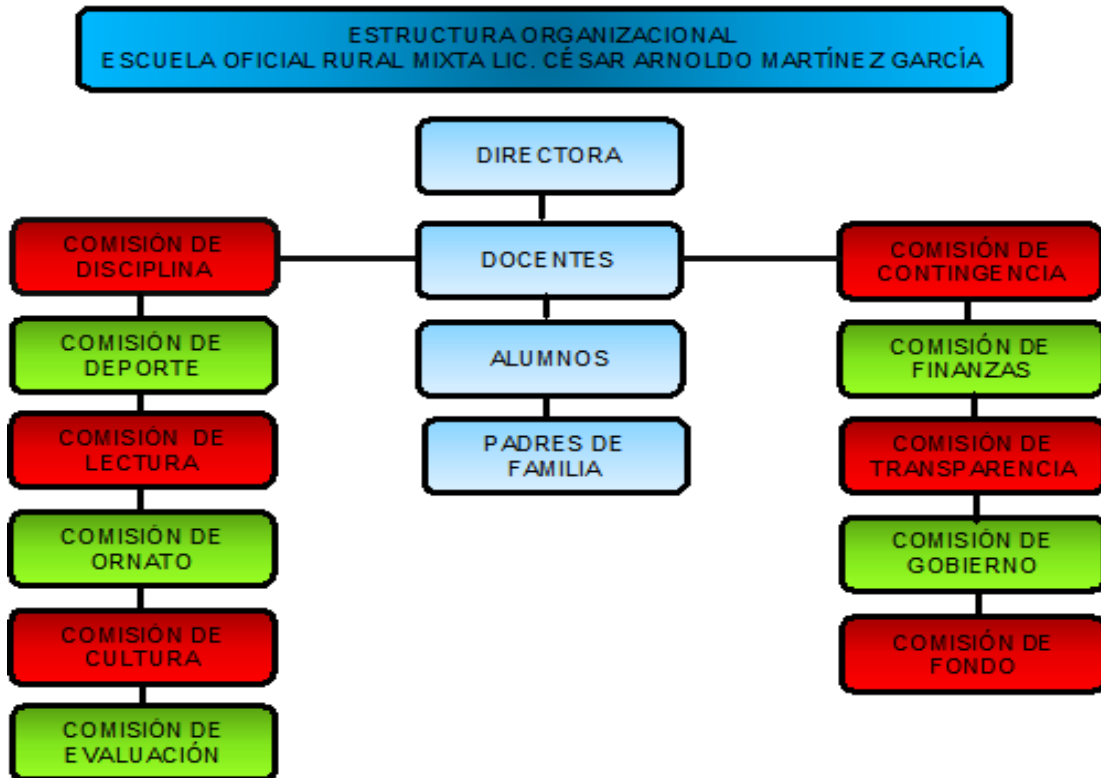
ESTRUCTURA ORGANIZACIONAL
ESCUELA OFICIAL RURAL MIXTA LIC. CÉSAR ARNOLDO MARTÍNEZ GARCÍA

DIRECTORA

DOCENTES

ALUMNOS

PADRES DE FAMILIA

COMISIÓN DE DISCIPLINA

COMISIÓN DE DEPORTE

COMISIÓN DE LECTURA

COMISIÓN DE ORNATO

COMISIÓN DE CULTURA

COMISIÓN DE EVALUACIÓN

COMISIÓN DE CONTINGENCIA

COMISIÓN DE FINANZAS

COMISIÓN DE TRANSPARENCIA

COMISIÓN DE GOBIERNO

COMISIÓN DE FONDO